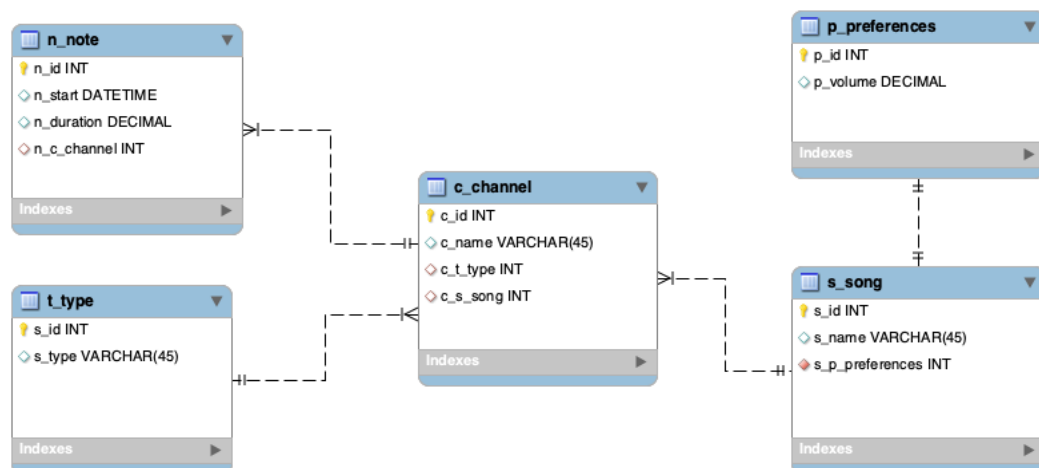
n_note
n_id INT
n_start DATETIME
n_duration DECIMAL
n_c_channel INT
Indexes

t_type
s_id INT
s_type VARCHAR(45)
Indexes

c_channel
c_id INT
c_name VARCHAR(45)
c_t_type INT
c_s_song INT
Indexes

p_preferences
p_id INT
p_volume DECIMAL
Indexes

s_song
s_id INT
s_name VARCHAR(45)
s_p_preferences INT
Indexes